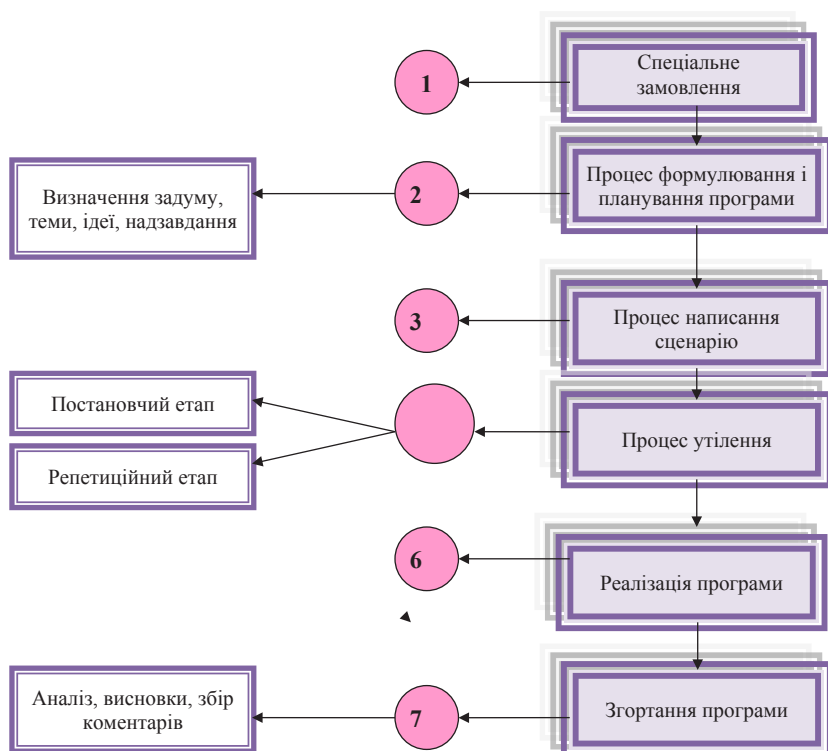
Спеціальне замовлення

1

Визначення задуму, теми, ідеї, надзавдання

2

Процес формулювання і планування програми

3

Процес написання сценарію

Постановчий етап

Репетиційний етап

Процес утілення

6

Реалізація програми

Аналіз, висновки, збір коментарів

7

Згортання програми